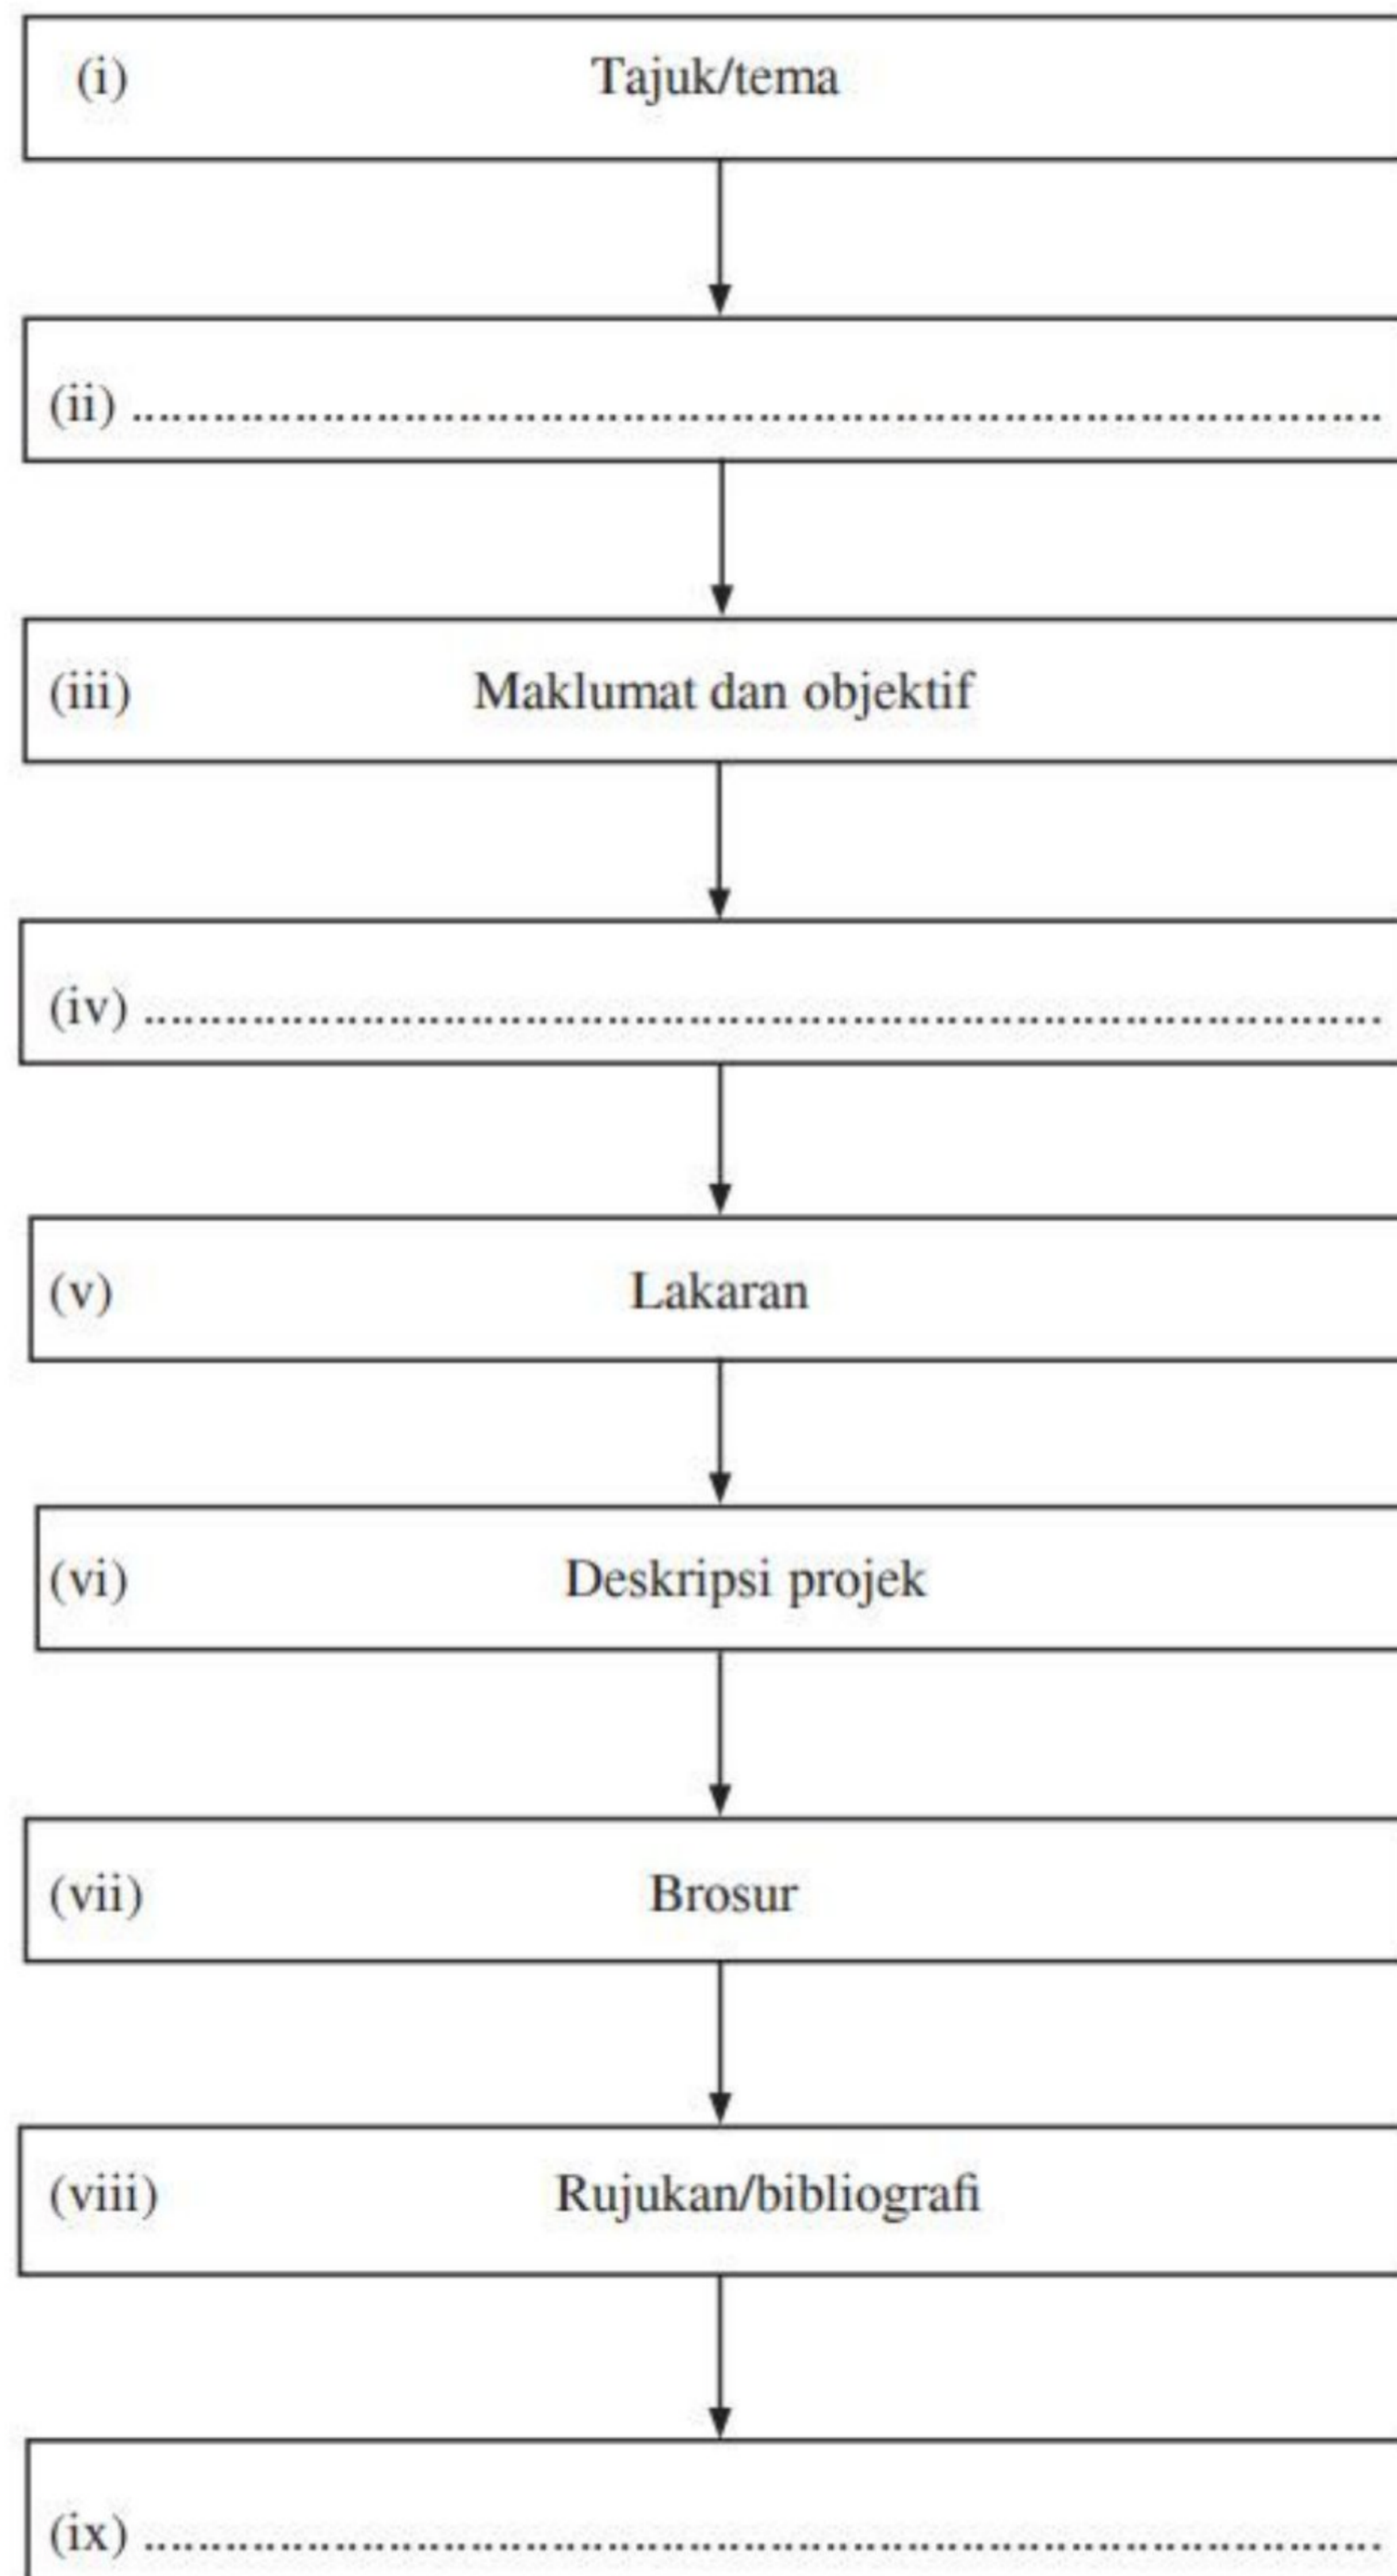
(i) Tajuk/tema

(ii) ..................................................................................

(iii) Maklumat dan objektif

(iv) ..................................................................................

(v) Lakaran

(vi) Deskripsi projek

(vii) Brosur

(viii) Rujukan/bibliografi

(ix) ..................................................................................